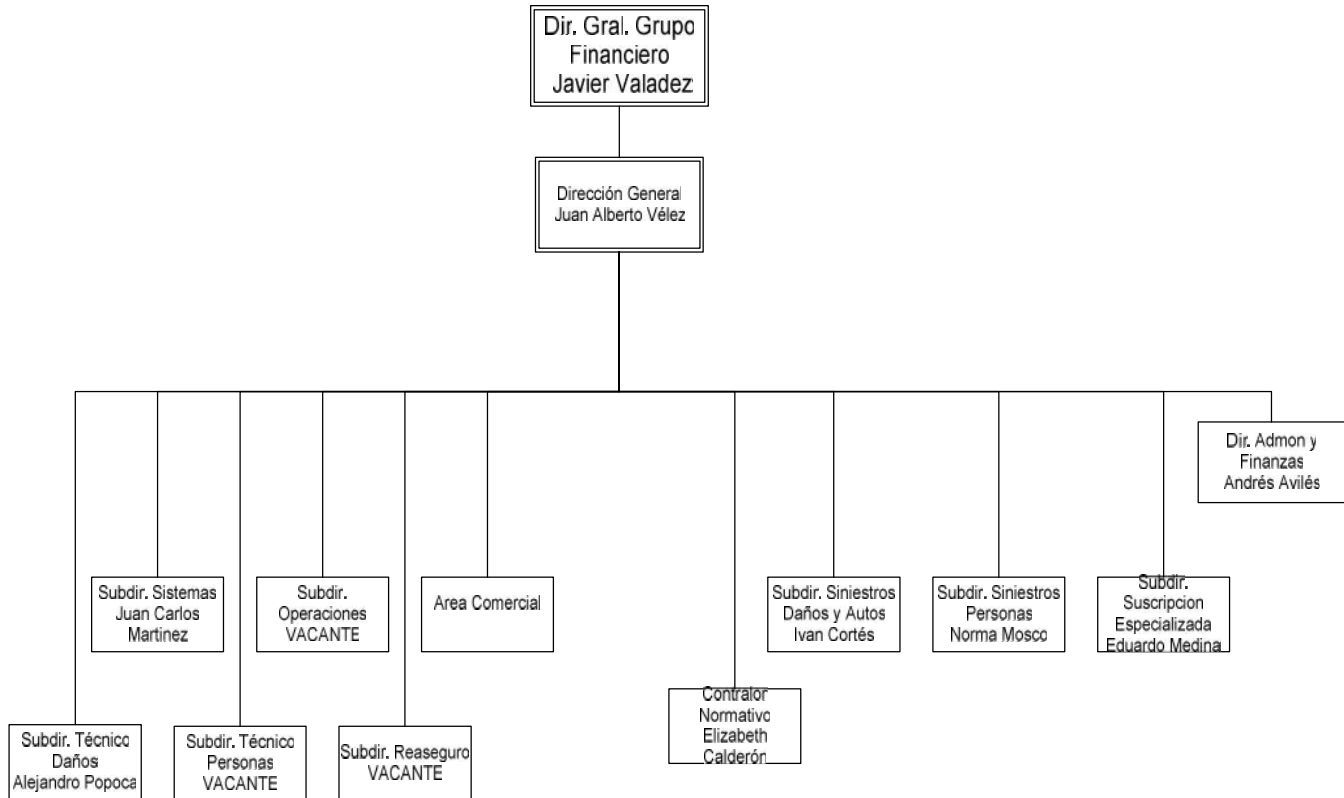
Dir. Gral. Grupo Financiero Javier Valadez

Dirección General Juan Alberto Vélez

Dir. Admon y Finanzas Andrés Avilés

Subdir. Sistemas Juan Carlos Martinez

Subdir. Operaciones VACANTE

Area Comercial

Subdir. Siniestros Daños y Autos Ivan Cortés

Subdir. Siniestros Personas Norma Mosco

Subdir. Suscripcion Especializada Eduardo Medina

Contralor Normativo Elizabeth Calderón

Subdir. Técnico Daños Alejandro Popoca

Subdir. Técnico Personas VACANTE

Subdir. Reaseguro VACANTE